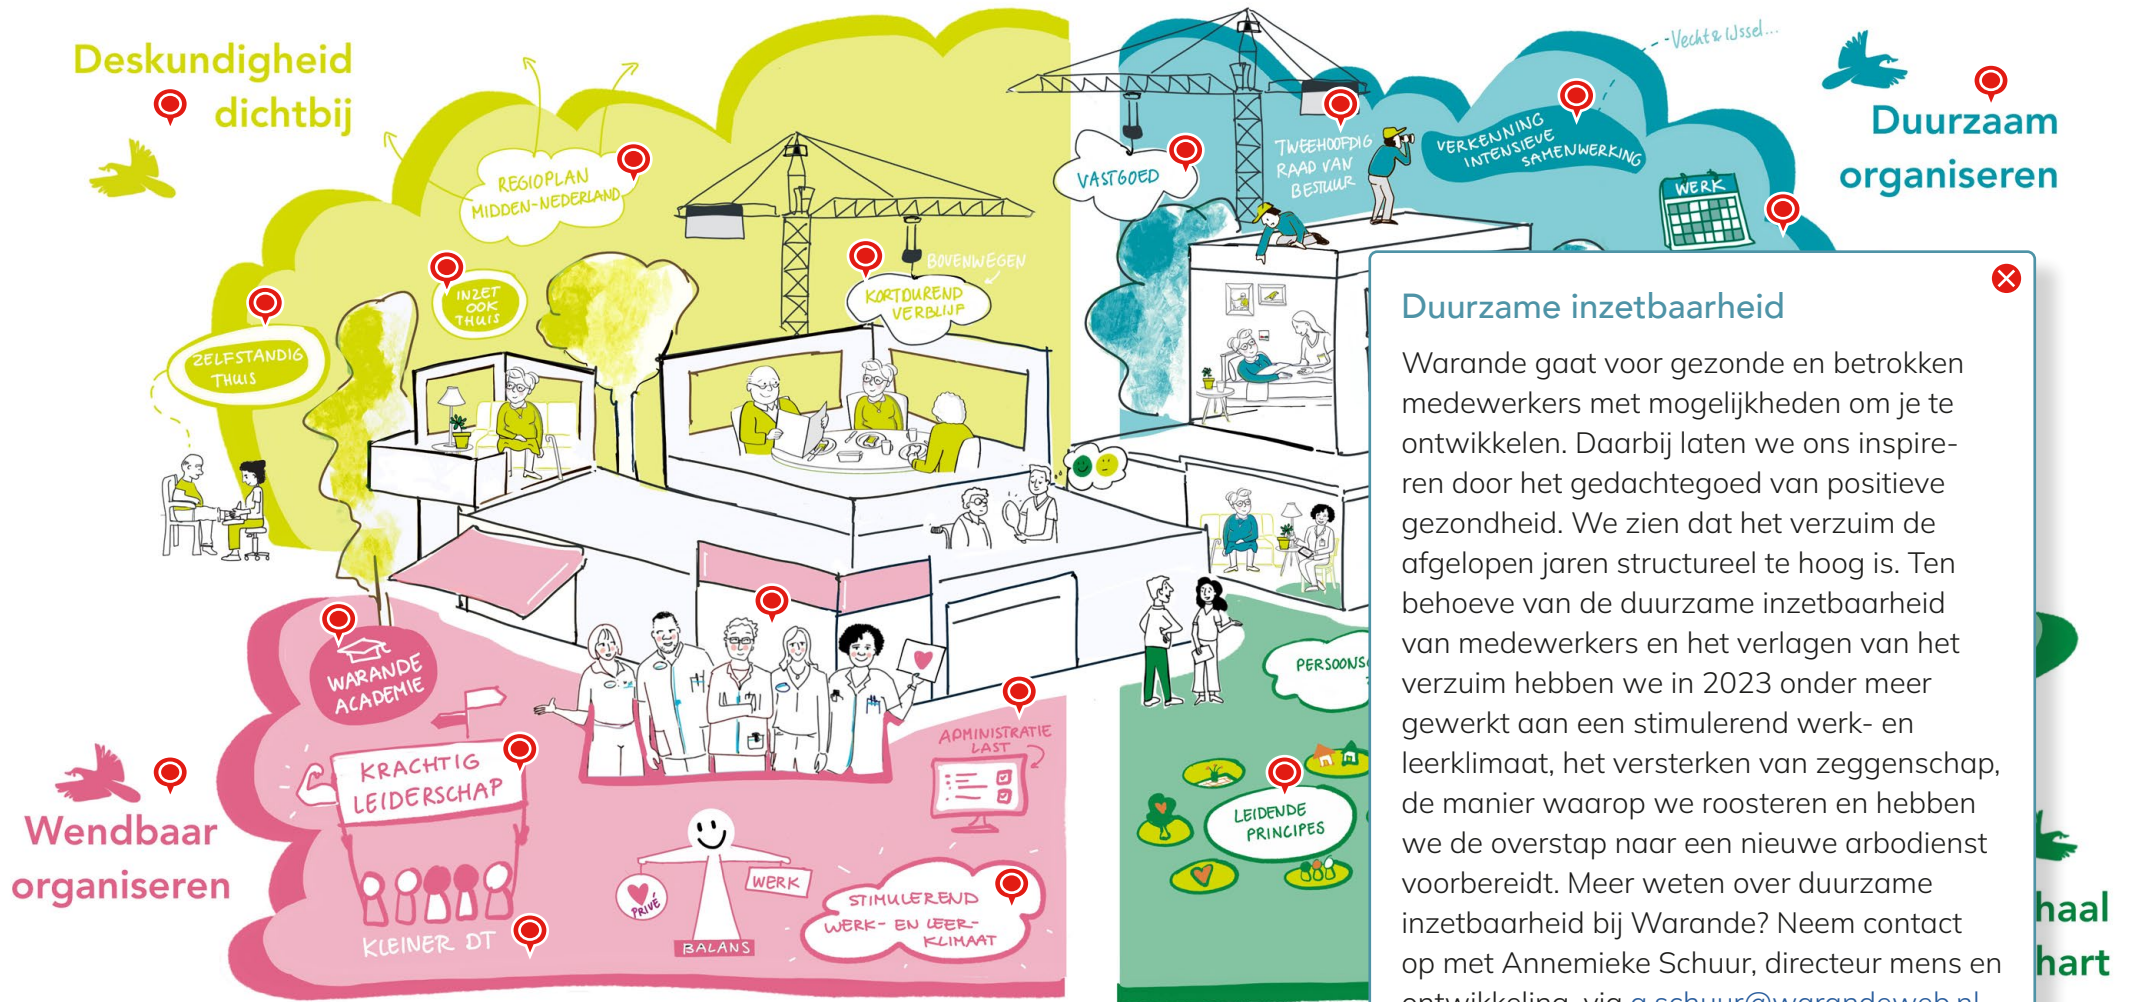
Deskundigheid dichtbij

REGIOPLAN MIDDEN-NEDERLAND

INZET OOK THUIS

ZELFSTANDIG THUIS

BOVENWEGEN

KORTDUREND VERBLIJF

VASTGOED

TWEEHOOFDIG RAAD VAN BESTUUR

VERKENNING INTENSIEVE SAMENWERKING

- Vecht & IJssel...

Duurzaam organiseren

WERK

WARANDE ACADEMIE

KRACHTIG LEIDERSCHAP

KLEINER DT

PRIVÉ

WERK

BALANS

STIMULEREND WERK- EN LEER-KLIMAAT

ADMINISTRATIE LAST

PERSOONS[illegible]

LEIDENDE PRINCIPES

Wendbaar organiseren

haal

hart

Duurzame inzetbaarheid

Warande gaat voor gezonde en betrokken medewerkers met mogelijkheden om je te ontwikkelen. Daarbij laten we ons inspireren door het gedachtegoed van positieve gezondheid. We zien dat het verzuim de afgelopen jaren structureel te hoog is. Ten behoeve van de duurzame inzetbaarheid van medewerkers en het verlagen van het verzuim hebben we in 2023 onder meer gewerkt aan een stimulerend werk- en leerklimaat, het versterken van zeggenschap, de manier waarop we roosteren en hebben we de overstap naar een nieuwe arbodienst voorbereidt. Meer weten over duurzame inzetbaarheid bij Warande? Neem contact op met Annemieke Schuur, directeur mens en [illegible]